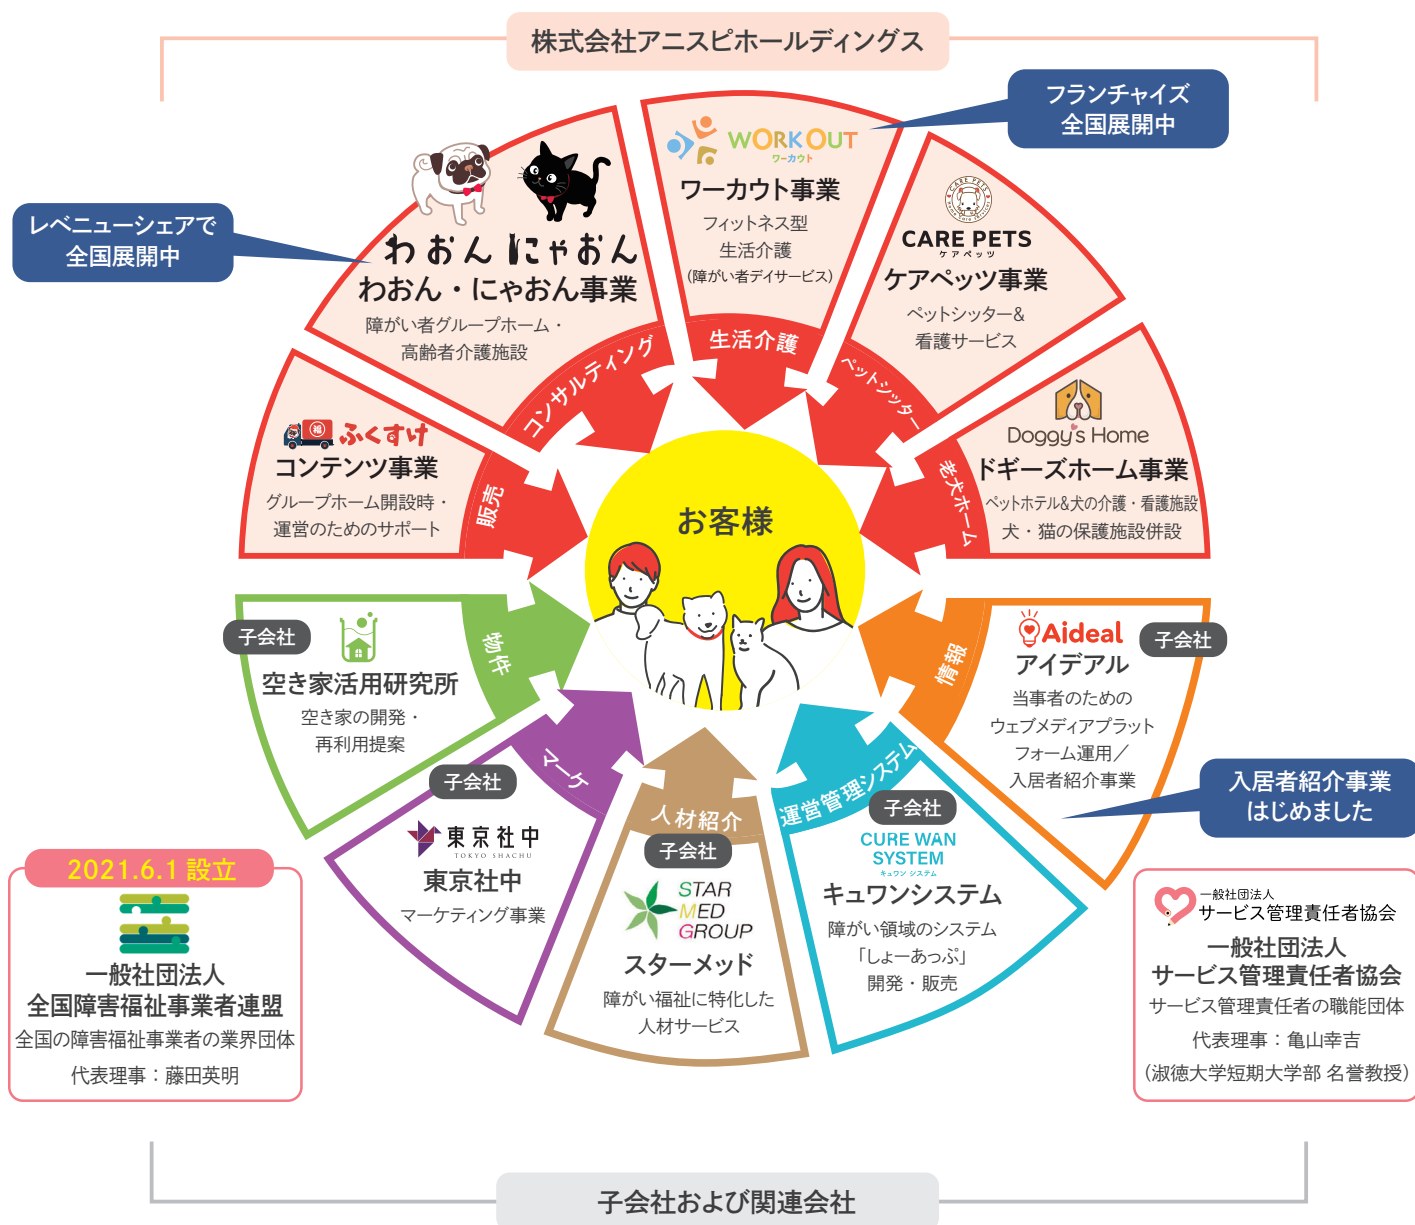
株式会社アニスピホールディングス

フランチャイズ
全国展開中

レベニューシェアで
全国展開中

わおん にゃおん
わおん・にゃおん事業
障がい者グループホーム・
高齢者介護施設

WORKOUT
ワーカウト
ワーカウト事業
フィットネス型
生活介護
(障がい者デイサービス)

CARE PETS
ケアペッツ
ケアペッツ事業
ペットシッター&
看護サービス

ふくすけ
コンテンツ事業
グループホーム開設時・
運営のためのサポート

Doggy's Home
ドギーズホーム事業
ペットホテル&犬の介護・看護施設
犬・猫の保護施設併設

コンサルティング
生活介護
ペットシッター
販売
老犬ホーム

お客様

物件
マーケ
人材紹介
運営管理システム
情報

子会社
空き家活用研究所
空き家の開発・
再利用提案

子会社
Aideal
アイデアル
当事者のための
ウェブメディアプラット
フォーム運用／
入居者紹介事業

入居者紹介事業
はじめました

子会社
東京社中
TOKYO SHACHU
東京社中
マーケティング事業

子会社
STAR MED GROUP
スターメッド
障がい福祉に特化した
人材サービス

子会社
CURE WAN SYSTEM
キュワン システム
キュワンシステム
障がい領域のシステム
「しょーあっぷ」
開発・販売

2021.6.1 設立
一般社団法人
全国障害福祉事業者連盟
全国の障害福祉事業者の業界団体
代表理事：藤田英明

一般社団法人
サービス管理責任者協会
一般社団法人
サービス管理責任者協会
サービス管理責任者の職能団体
代表理事：亀山幸吉
(淑徳大学短期大学部 名誉教授)

子会社および関連会社